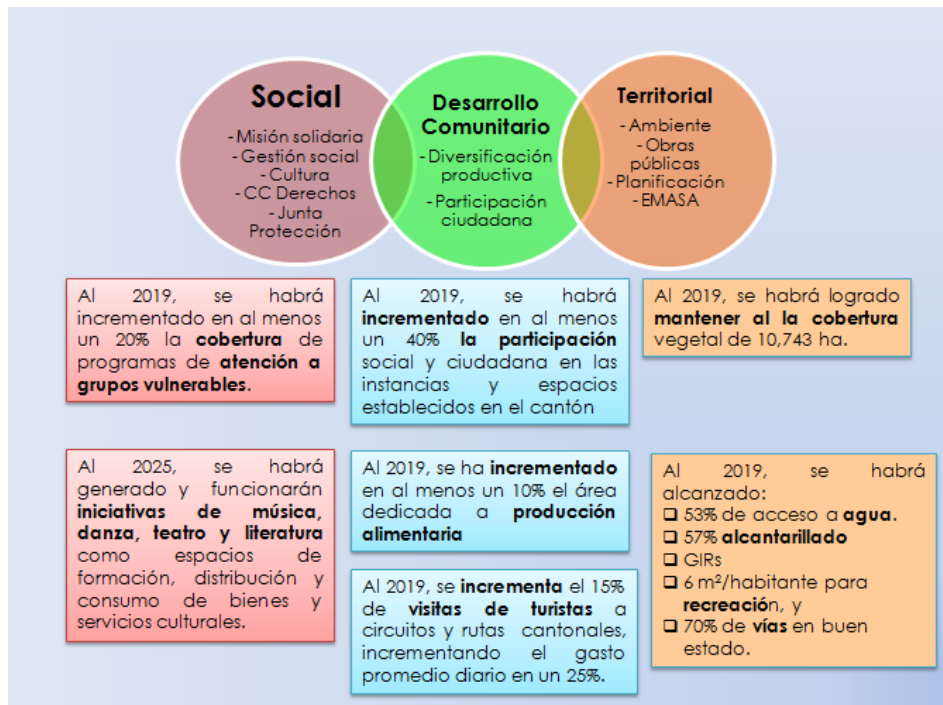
Social
- Misión solidaria
- Gestión social
- Cultura
- CC Derechos
- Junta Protección

Desarrollo Comunitario
- Diversificación productiva
- Participación ciudadana

Territorial
- Ambiente
- Obras públicas
- Planificación
- EMASA

Al 2019, se habrá incrementado en al menos un 20% la **cobertura** de programas de **atención a grupos vulnerables.**

Al 2019, se habrá **incrementado** en al menos un 40% **la participación** social y ciudadana en las instancias y espacios establecidos en el cantón

Al 2019, se habrá logrado **mantener al la cobertura** vegetal de 10,743 ha.

Al 2025, se habrá generado y funcionarán **iniciativas de música, danza, teatro y literatura** como espacios de formación, distribución y consumo de bienes y servicios culturales.

Al 2019, se ha **incrementado** en al menos un 10% el área dedicada a **producción alimentaria**

Al 2019, se **incrementa** el 15% de **visitas de turistas** a circuitos y rutas cantonales, incrementando el gasto promedio diario en un 25%.

Al 2019, se habrá alcanzado:
❑ 53% de acceso a **agua**.
❑ 57% **alcantarillado**
❑ GIRs
❑ 6 m²/habitante para **recreación**, y
❑ 70% de **vías** en buen estado.